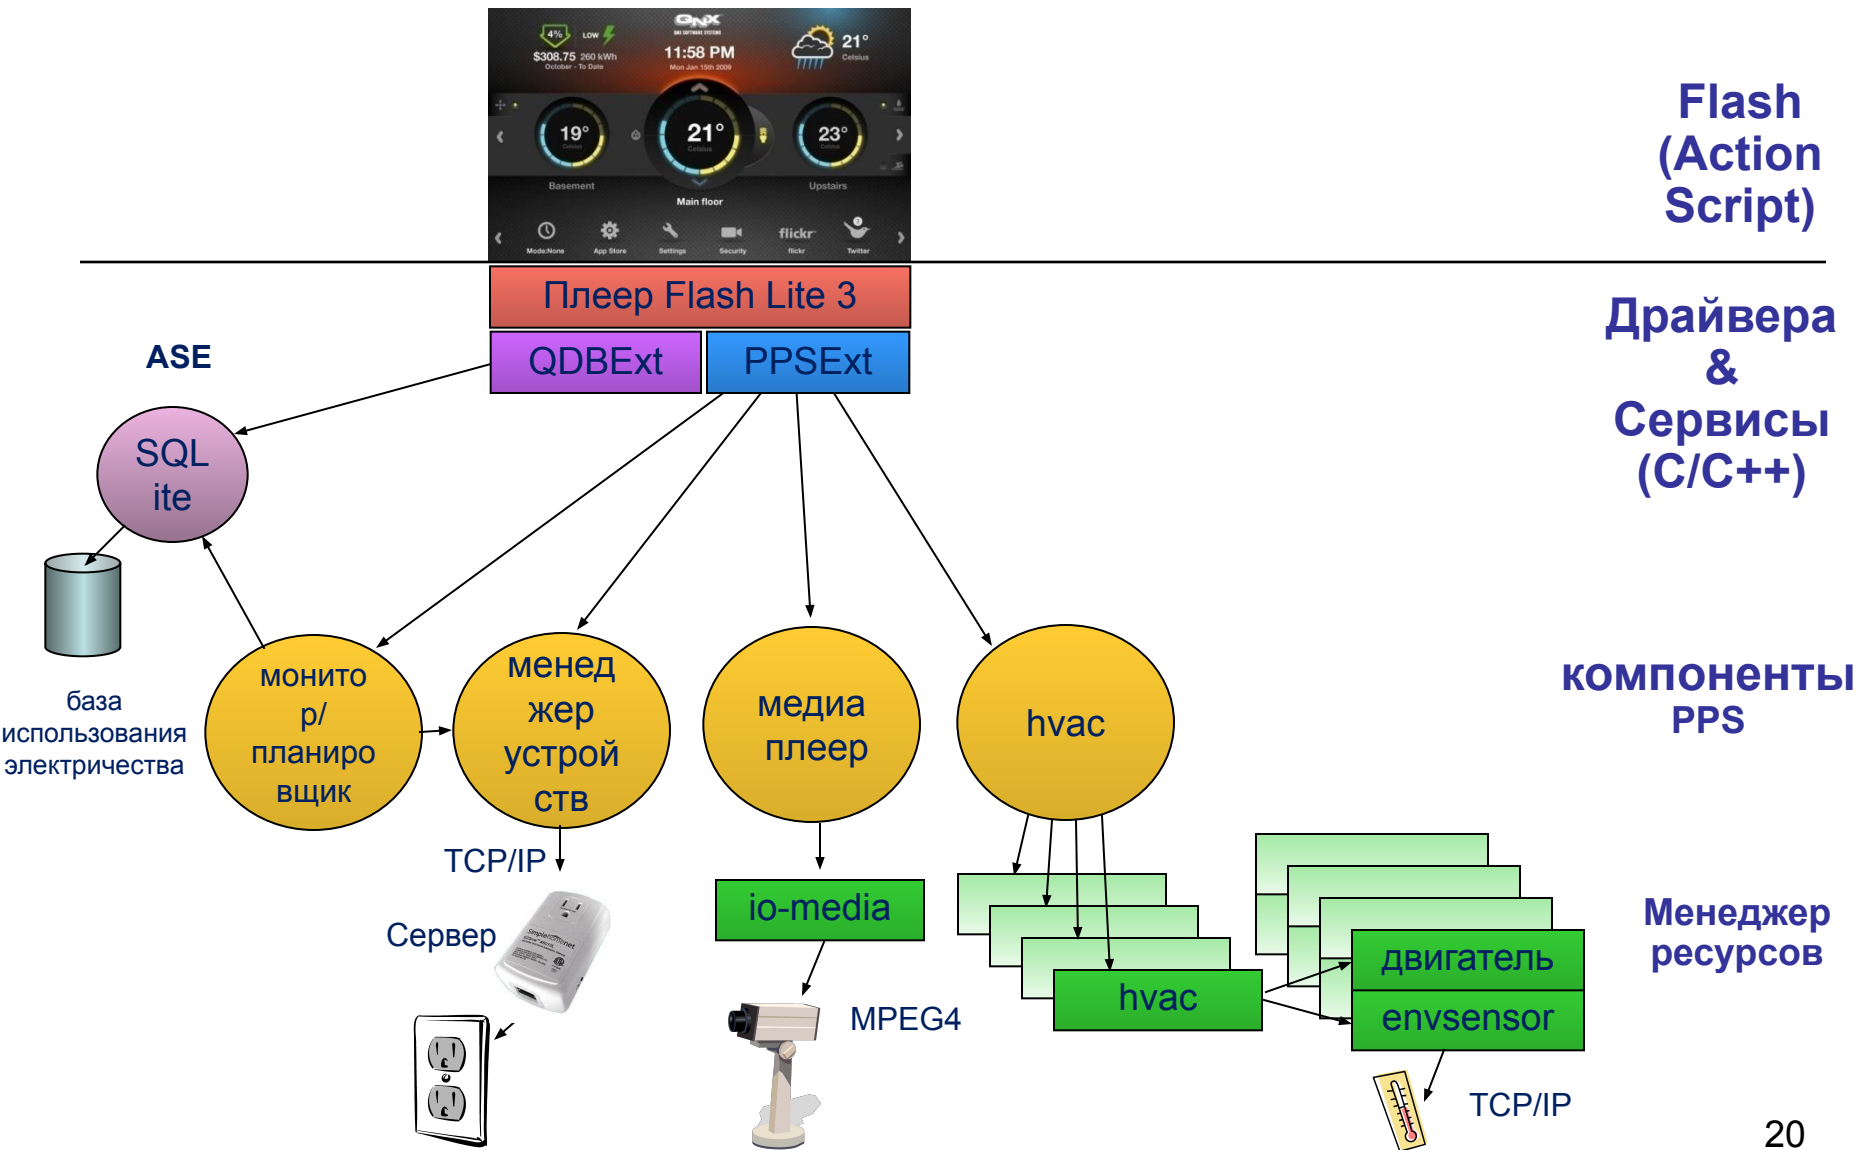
QNX
4% LOW
$308.75 260 kWh
October - To Date
11:58 PM
Mon Jan 15th 2009
21°
Celsius
19°
21°
23°
Basement
Main floor
Upstairs
Mode:None
App Store
Settings
Security
flickr
flickr
Twitter

Flash (Action Script)

Плеер Flash Lite 3

Драйвера & Сервисы (C/C++)

ASE

QDBExt

PPSExt

SQL ite

база использования электричества

монитор/ планировщик

менеджер устройств

медиа плеер

hvac

компоненты PPS

TCP/IP

Сервер

io-media

MPEG4

hvac

двигатель

envsensor

Менеджер ресурсов

TCP/IP

20